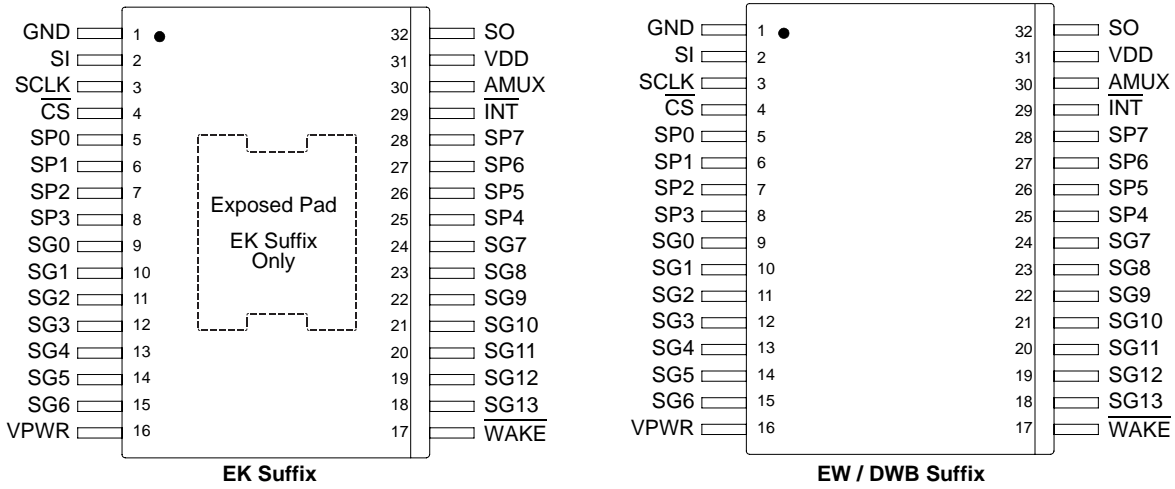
GND 1
SI 2
SCLK 3
$\overline{CS}$ 4
SP0 5
SP1 6
SP2 7
SP3 8
SG0 9
SG1 10
SG2 11
SG3 12
SG4 13
SG5 14
SG6 15
VPWR 16

32 SO
31 VDD
30 AMUX
29 $\overline{INT}$
28 SP7
27 SP6
26 SP5
25 SP4
24 SG7
23 SG8
22 SG9
21 SG10
20 SG11
19 SG12
18 SG13
17 $\overline{WAKE}$

Exposed Pad

EK Suffix Only

EK Suffix

GND 1
SI 2
SCLK 3
$\overline{CS}$ 4
SP0 5
SP1 6
SP2 7
SP3 8
SG0 9
SG1 10
SG2 11
SG3 12
SG4 13
SG5 14
SG6 15
VPWR 16

32 SO
31 VDD
30 AMUX
29 $\overline{INT}$
28 SP7
27 SP6
26 SP5
25 SP4
24 SG7
23 SG8
22 SG9
21 SG10
20 SG11
19 SG12
18 SG13
17 $\overline{WAKE}$

EW / DWB Suffix